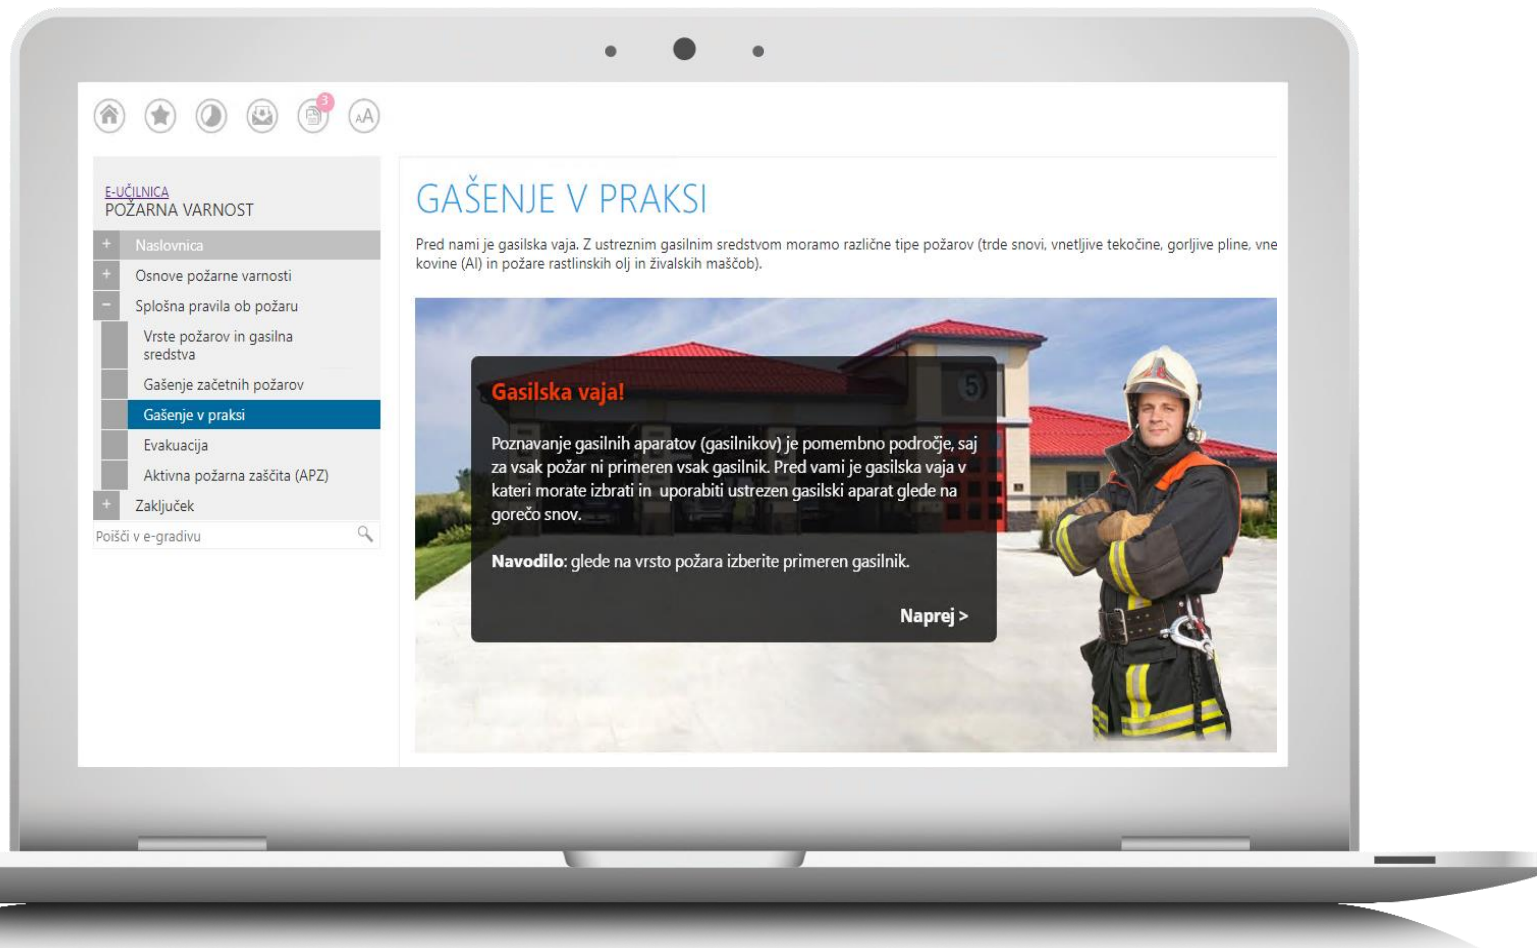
3

AA

E-UČILNICA
POŽARNA VARNOST

+ Naslovnica
+ Osnove požarne varnosti
− Splošna pravila ob požaru
Vrste požarov in gasilna sredstva
Gašenje začetnih požarov
Gašenje v praksi
Evakuacija
Aktivna požarna zaščita (APZ)
+ Zaključek

Poišči v e-gradivu

GAŠENJE V PRAKSI

Pred nami je gasilska vaja. Z ustreznim gasilnim sredstvom moramo različne tipe požarov (trde snovi, vnetljive tekočine, gorljive pline, vne kovine (Al) in požare rastlinskih olj in živalskih maščob).

5

Gasilska vaja!

Poznavanje gasilnih aparatov (gasilnikov) je pomembno področje, saj za vsak požar ni primeren vsak gasilnik. Pred vami je gasilska vaja v kateri morate izbrati in uporabiti ustrezen gasilski aparat glede na gorečo snov.

Navodilo: glede na vrsto požara izberite primeren gasilnik.

Naprej >